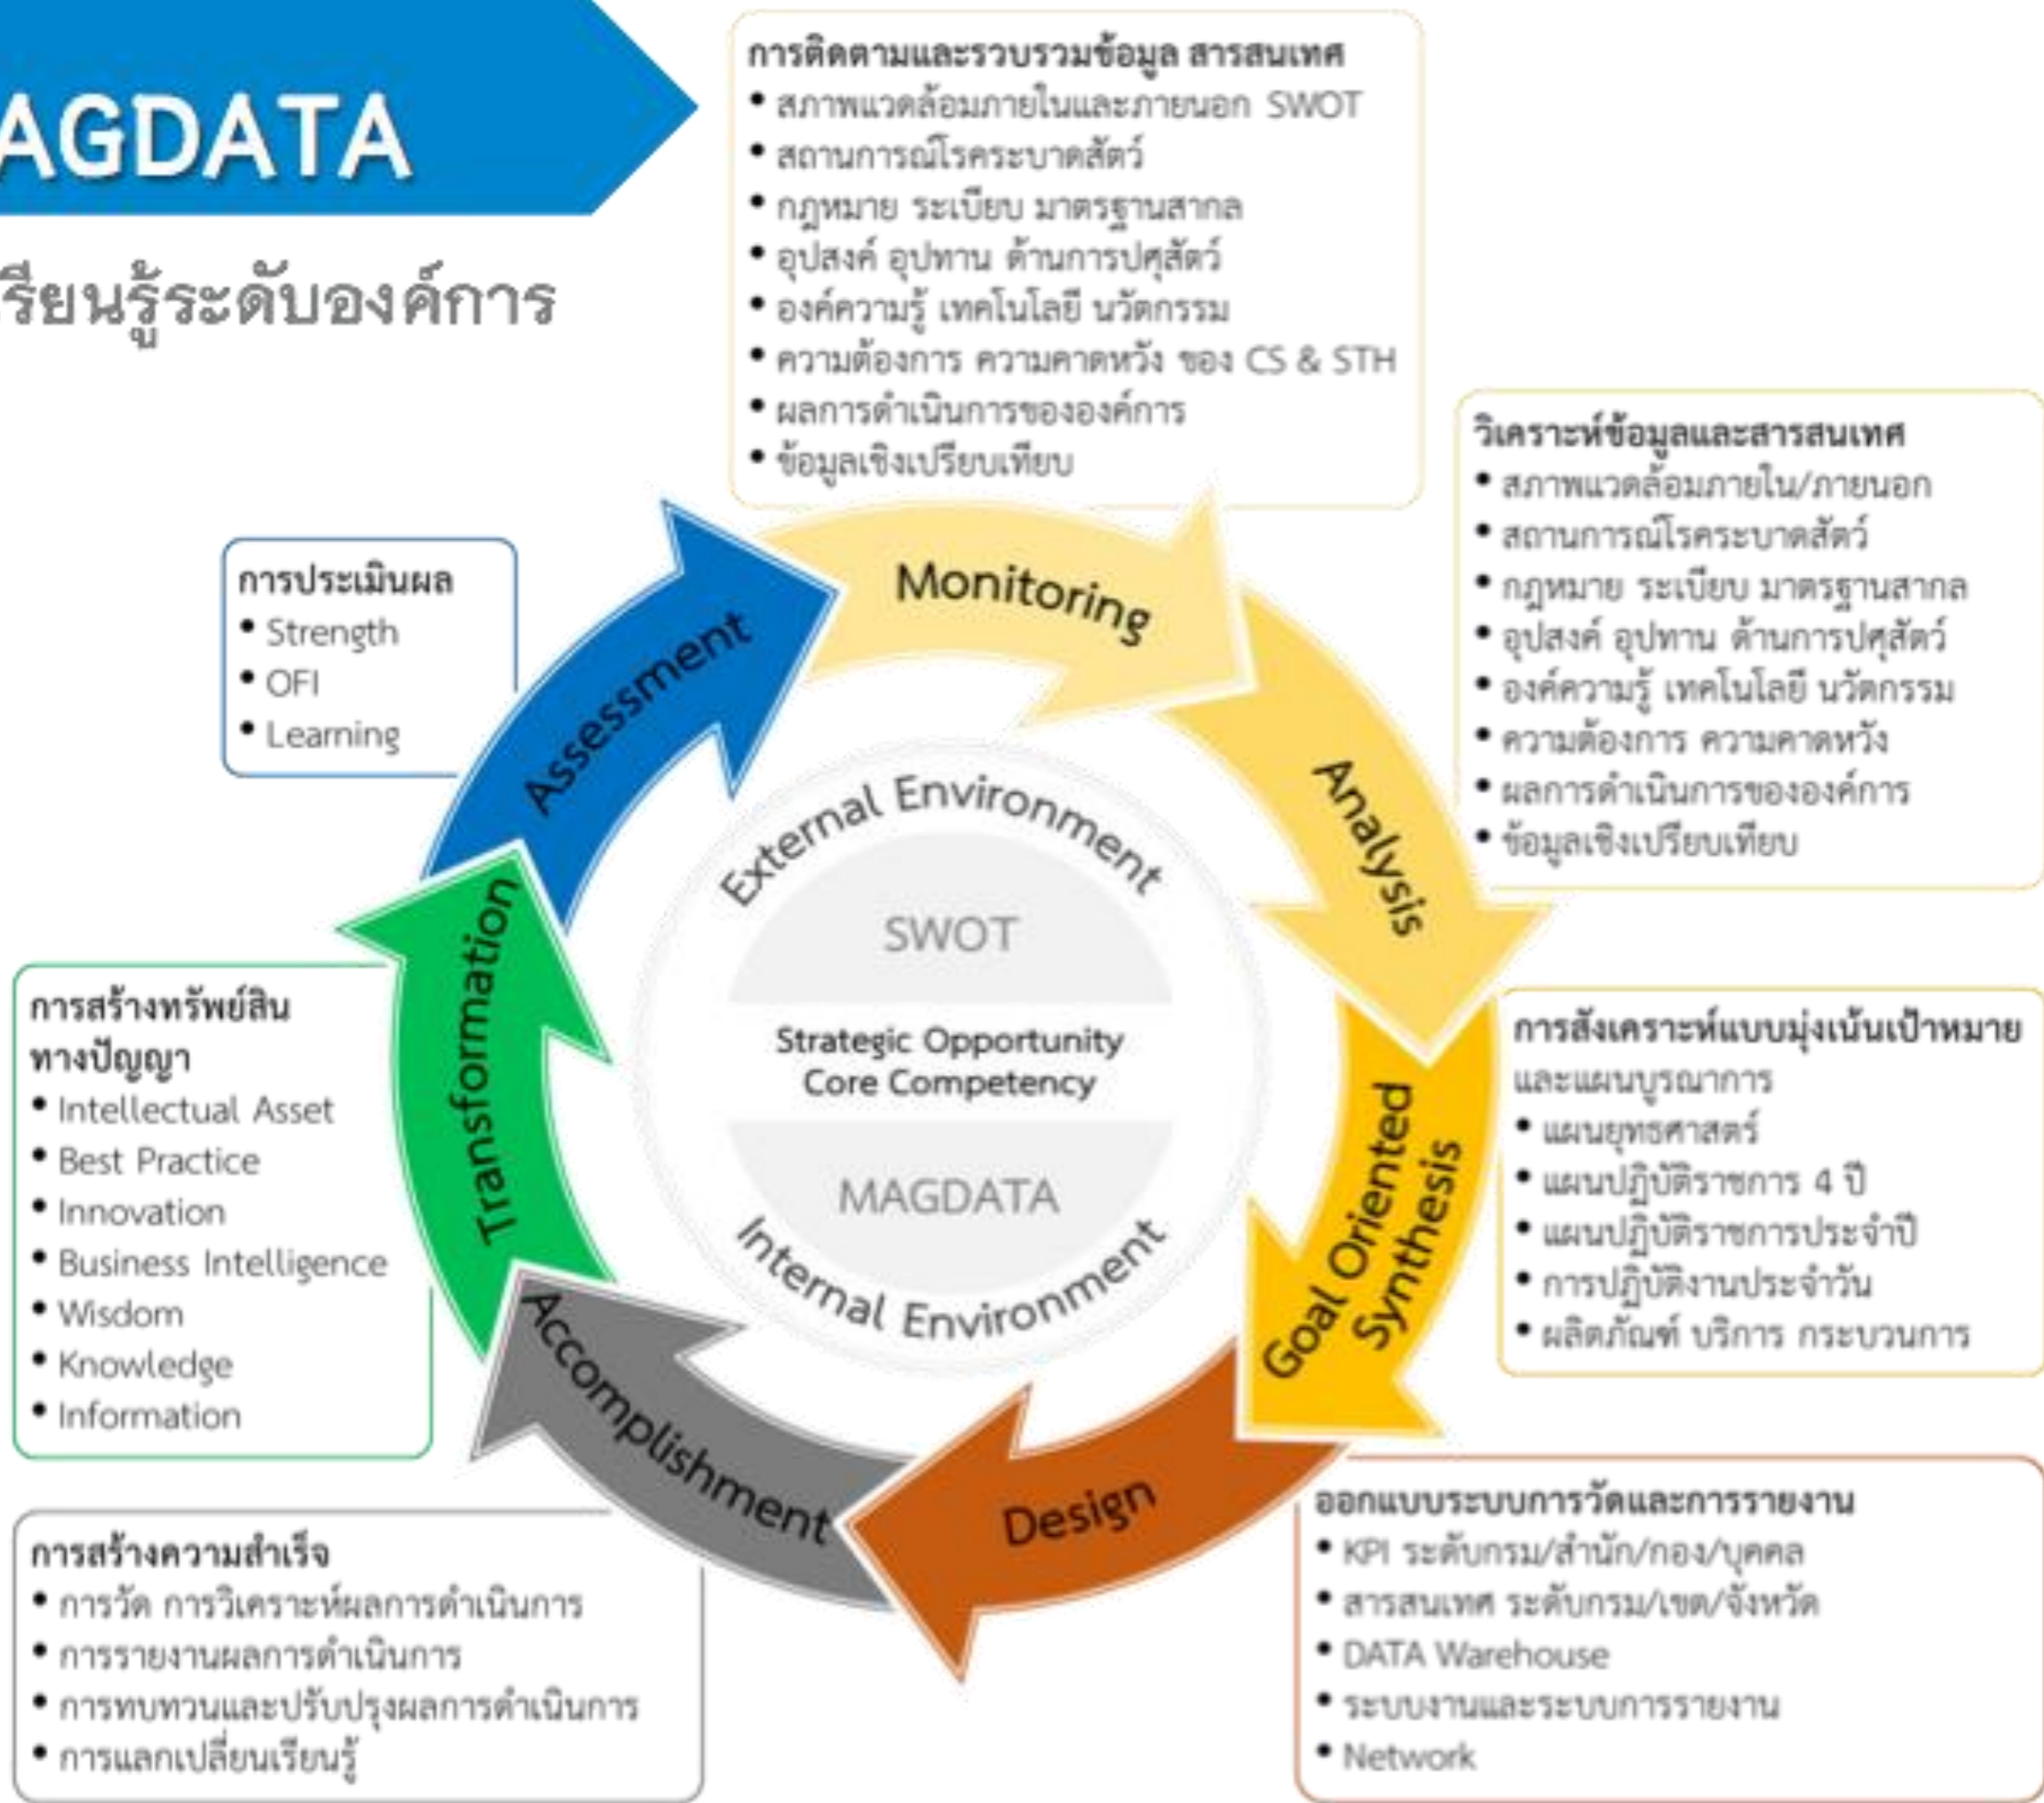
AGDATA

รียนรู้ระดับองค์การ

การติดตามและรวบรวมข้อมูล สารสนเทศ
• สภาพแวดล้อมภายในและภายนอก SWOT
• สถานการณ์โรคระบาดสัตว์
• กฎหมาย ระเบียบ มาตรฐานสากล
• อุปสงค์ อุปทาน ด้านการปศุสัตว์
• องค์ความรู้ เทคโนโลยี นวัตกรรม
• ความต้องการ ความคาดหวัง ของ CS & STH
• ผลการดำเนินการขององค์การ
• ข้อมูลเชิงเปรียบเทียบ

วิเคราะห์ข้อมูลและสารสนเทศ
• สภาพแวดล้อมภายใน/ภายนอก
• สถานการณ์โรคระบาดสัตว์
• กฎหมาย ระเบียบ มาตรฐานสากล
• อุปสงค์ อุปทาน ด้านการปศุสัตว์
• องค์ความรู้ เทคโนโลยี นวัตกรรม
• ความต้องการ ความคาดหวัง
• ผลการดำเนินการขององค์การ
• ข้อมูลเชิงเปรียบเทียบ

การประเมินผล
• Strength
• OFI
• Learning

Monitoring
Analysis
Goal Oriented Synthesis
Design
Accomplishment
Transformation
Assessment

External Environment
SWOT
Strategic Opportunity
Core Competency
MAGDATA
Internal Environment

การสร้างทรัพย์สินทางปัญญา
• Intellectual Asset
• Best Practice
• Innovation
• Business Intelligence
• Wisdom
• Knowledge
• Information

การสังเคราะห์แบบมุ่งเน้นเป้าหมายและแผนบูรณาการ
• แผนยุทธศาสตร์
• แผนปฏิบัติราชการ 4 ปี
• แผนปฏิบัติราชการประจำปี
• การปฏิบัติงานประจำวัน
• ผลิตภัณฑ์ บริการ กระบวนการ

การสร้างความสำเร็จ
• การวัด การวิเคราะห์ผลการดำเนินการ
• การรายงานผลการดำเนินการ
• การทบทวนและปรับปรุงผลการดำเนินการ
• การแลกเปลี่ยนเรียนรู้

ออกแบบระบบการวัดและการรายงาน
• KPI ระดับกรม/สำนัก/กอง/บุคคล
• สารสนเทศ ระดับกรม/เขต/จังหวัด
• DATA Warehouse
• ระบบงานและระบบการรายงาน
• Network